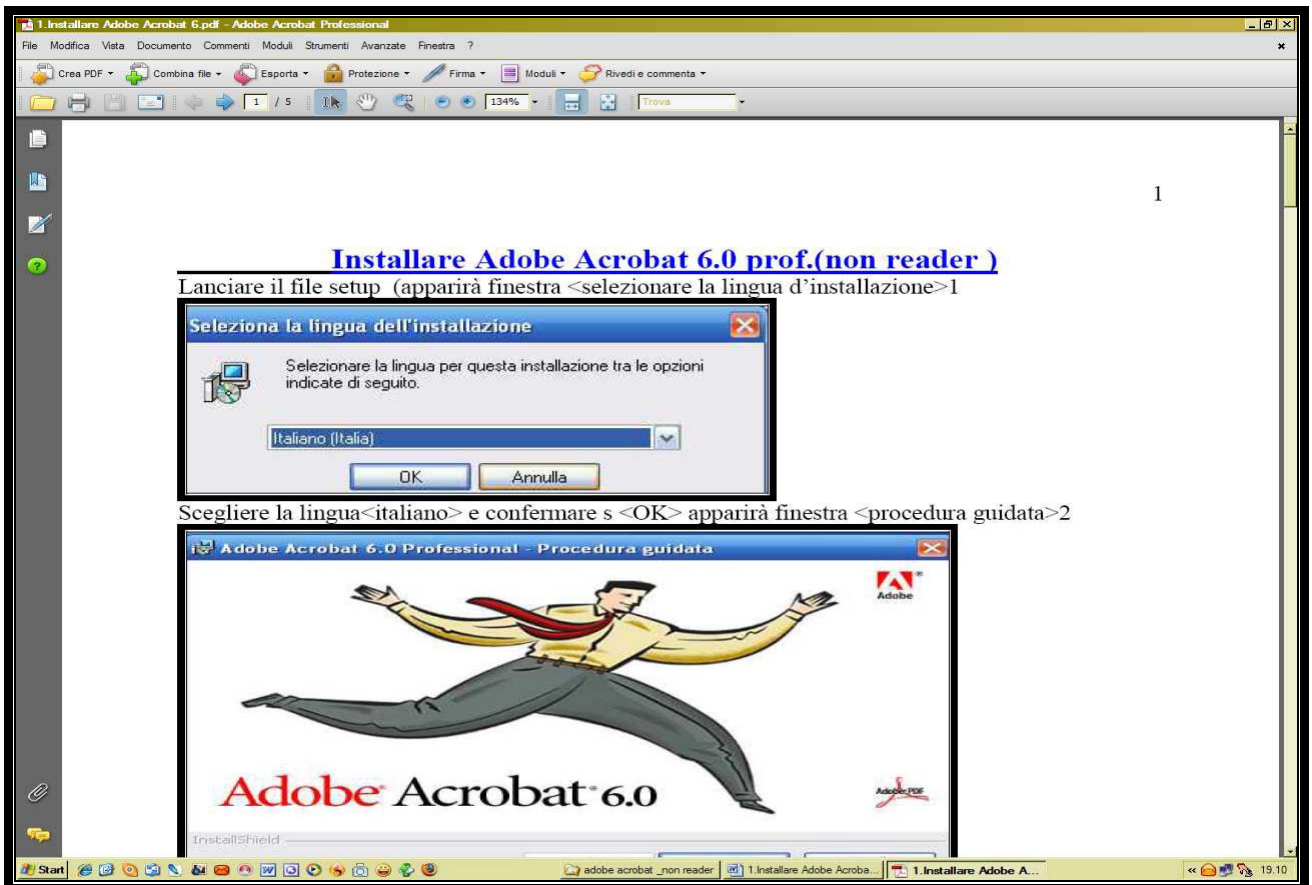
1.Installare Adobe Acrobat 6.pdf - Adobe Acrobat Professional

File Modifica Vista Documento Commenti Moduli Strumenti Avanzate Finestra ?

Crea PDF Combina file Esporta Protezione Firma Moduli Rivedi e commenta

1 / 5 134% Trova

1

Installare Adobe Acrobat 6.0 prof.(non reader )

Lanciare il file setup (apparirà finestra <selezionare la lingua d'installazione>1

Seleziona la lingua dell'installazione

Selezionare la lingua per questa installazione tra le opzioni indicate di seguito.

Italiano (Italia)

OK Annulla

Scegliere la lingua<italiano> e confermare s <OK> apparirà finestra <procedura guidata>2

Adobe Acrobat 6.0 Professional - Procedura guidata

Adobe

Adobe Acrobat 6.0

Adobe PDF

InstallShield

Start adobe acrobat _non reader 1.Installare Adobe Acroba... 1.Installare Adobe A... 19.10